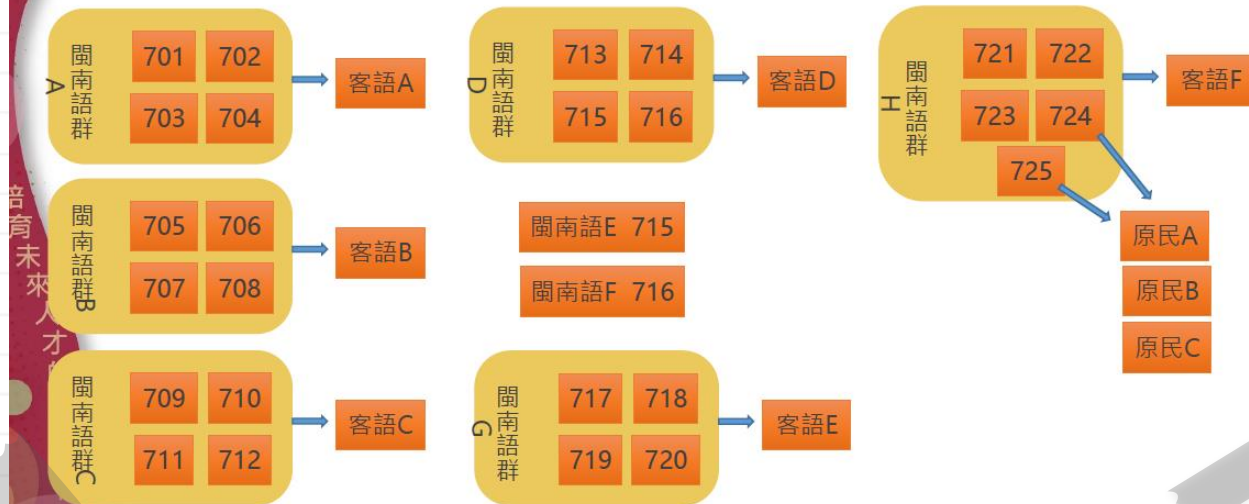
閩南語群A

701 702
703 704

客語A

閩南語群D

713 714
715 716

客語D

閩南語群H

721 722
723 724
725

客語F

原民A
原民B
原民C

閩南語群B

705 706
707 708

客語B

閩南語E 715
閩南語F 716

閩南語群C

709 710
711 712

客語C

閩南語群G

717 718
719 720

客語E

培育未來人才